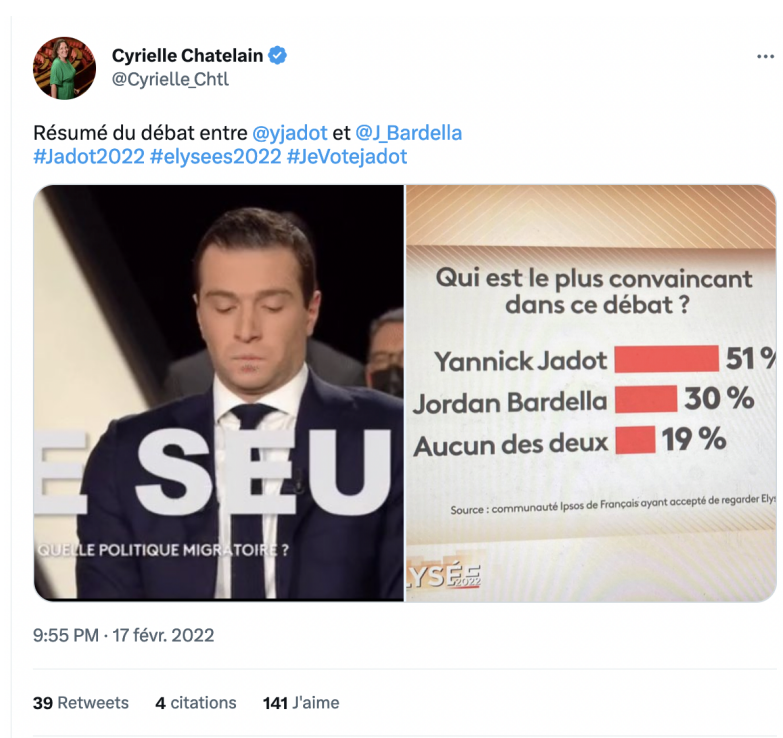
Cyrielle Chatelain
@Cyrielle_Chtl

Résumé du débat entre @yjadot et @J_Bardella
#Jadot2022 #elysees2022 #JeVotejadot

E SEU

QUELLE POLITIQUE MIGRATOIRE ?

Qui est le plus convaincant dans ce débat ?

Yannick Jadot 51 %
Jordan Bardella 30 %
Aucun des deux 19 %

Source : communauté Ipsos de Français ayant accepté de regarder Elys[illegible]

LYSÉE 2022

9:55 PM · 17 févr. 2022

39 Retweets 4 citations 141 J'aime